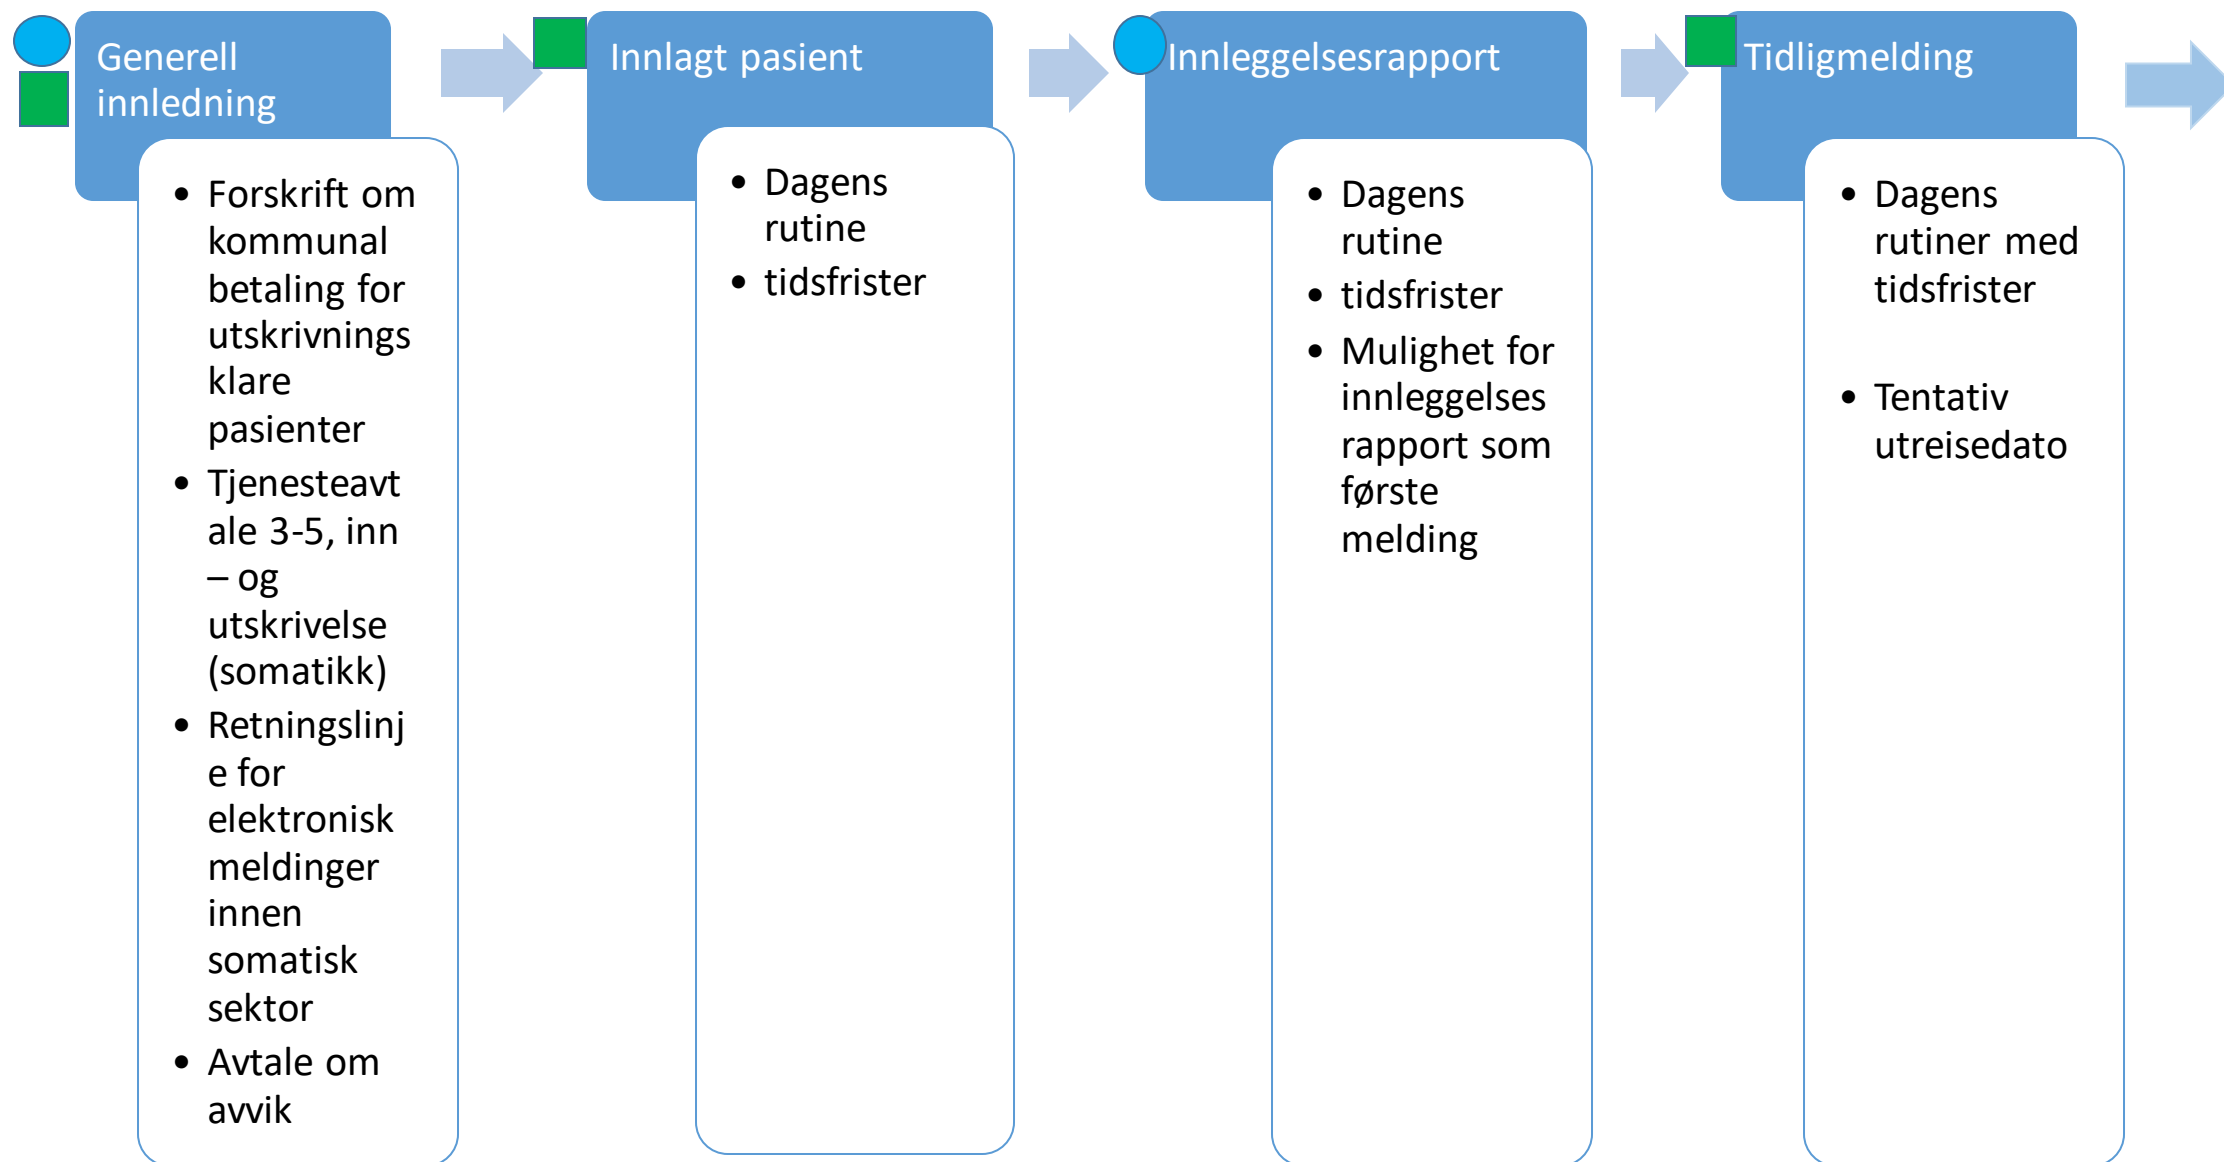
Generell innledning

- Forskrift om kommunal betaling for utskrivnings klare pasienter
- Tjenesteavt ale 3-5, inn – og utskrivelse (somatikk)
- Retningslinj e for elektronisk meldinger innen somatisk sektor
- Avtale om avvik

Innlagt pasient

- Dagens rutine
- tidsfrister

Innleggelsesrapport

- Dagens rutine
- tidsfrister
- Mulighet for innleggelses rapport som første melding

Tidligmelding

- Dagens rutiner med tidsfrister
- Tentativ utreisedato